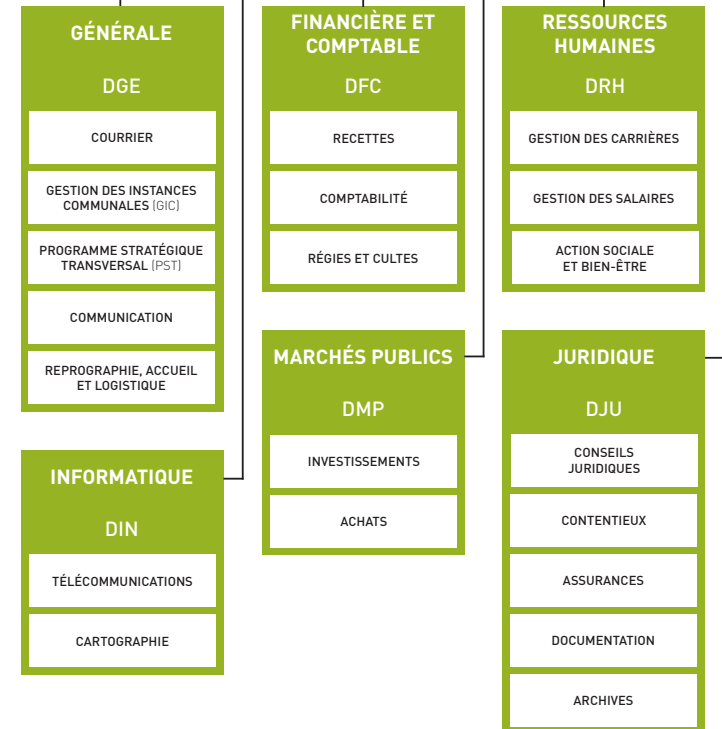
GÉNÉRALE

DGE

COURRIER

GESTION DES INSTANCES COMMUNALES (GIC)

PROGRAMME STRATÉGIQUE TRANSVERSAL (PST)

COMMUNICATION

REPROGRAPHIE, ACCUEIL ET LOGISTIQUE

INFORMATIQUE

DIN

TÉLÉCOMMUNICATIONS

CARTOGRAPHIE

FINANCIÈRE ET COMPTABLE

DFC

RECETTES

COMPTABILITÉ

RÉGIES ET CULTES

MARCHÉS PUBLICS

DMP

INVESTISSEMENTS

ACHATS

RESSOURCES HUMAINES

DRH

GESTION DES CARRIÈRES

GESTION DES SALAIRES

ACTION SOCIALE ET BIEN-ÊTRE

JURIDIQUE

DJU

CONSEILS JURIDIQUES

CONTENTIEUX

ASSURANCES

DOCUMENTATION

ARCHIVES